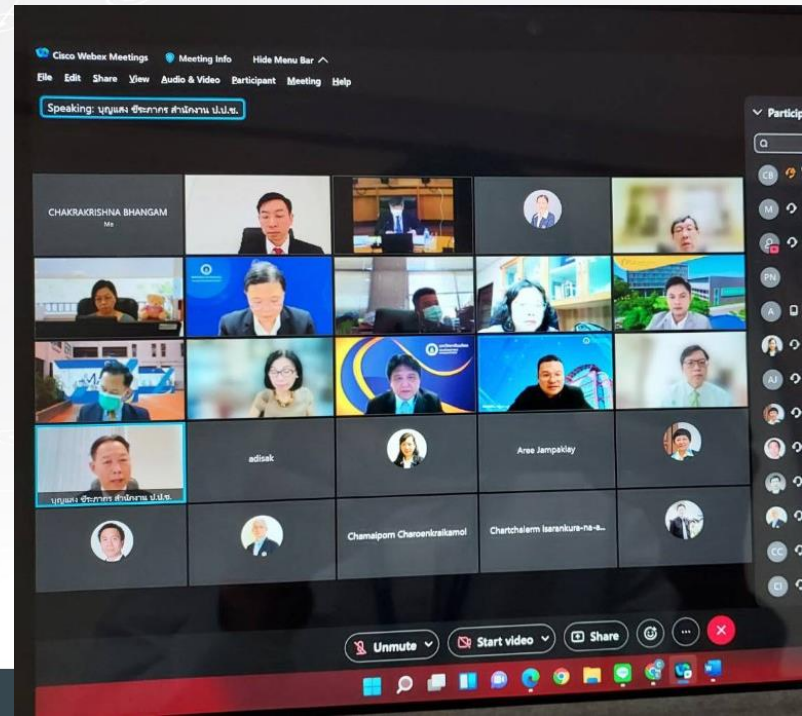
Cisco Webex Meetings Meeting Info Hide Menu Bar

File Edit Share View Audio & Video Participant Meeting Help

Speaking: บุญแสง ชีระภากร สำนักงาน ป.ป.ช.

Particip

CHAKRAKRISHNA BHANGAM

Me

บุญแสง ชีระภากร สำนักงาน ป.ป.ช.

adisak

Aree Jampaklay

Chamaiporn Charoenkraikamol

Chartchalerm Isarankura-na-a...

CB

M

PN

A

AJ

CC

CI

Unmute

Start video

Share